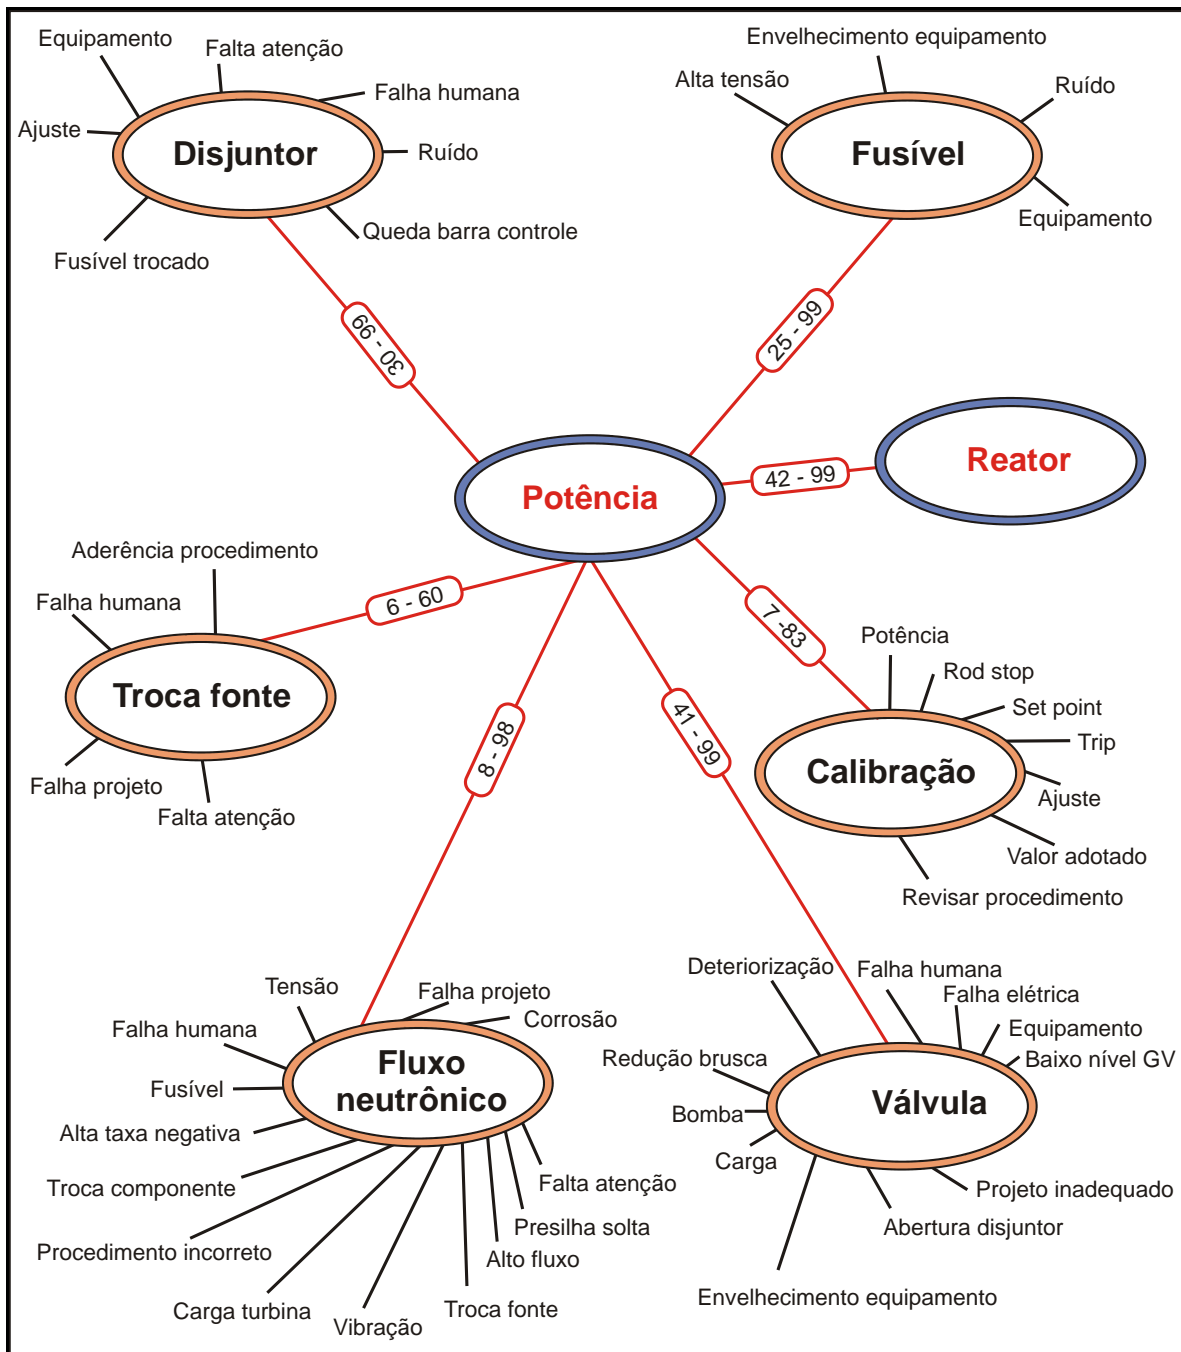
Equipamento
Falta atenção
Falha humana
Ajuste
Disjuntor
Ruído
Queda barra controle
Fusível trocado

Envelhecimento equipamento
Alta tensão
Ruído
Fusível
Equipamento

30 - 99
25 - 99

Potência
42 - 99
Reator

Aderência procedimento
Falha humana
6 - 60
Troca fonte
Falha projeto
Falta atenção

7 -83
Potência
Rod stop
Set point
Trip
Calibração
Ajuste
Valor adotado
Revisar procedimento

8 - 98
41 - 99

Tensão
Falha projeto
Corrosão
Falha humana
Fusível
Fluxo neutrônico
Alta taxa negativa
Troca componente
Procedimento incorreto
Carga turbina
Vibração
Troca fonte
Alto fluxo
Presilha solta
Falta atenção

Deteriorização
Falha humana
Falha elétrica
Equipamento
Redução brusca
Baixo nível GV
Bomba
Válvula
Carga
Projeto inadequado
Abertura disjuntor
Envelhecimento equipamento